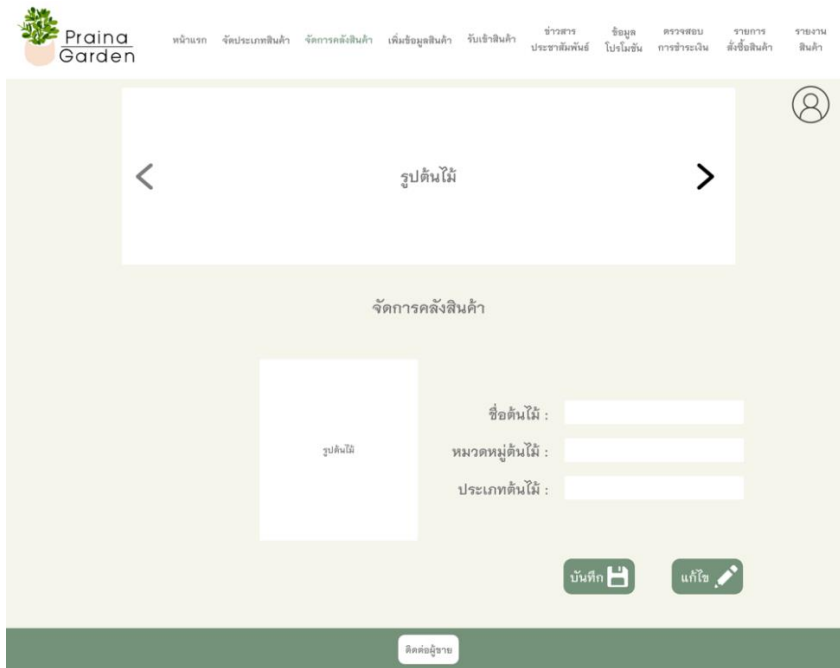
Praina Garden

หน้าแรก จัดประเภทสินค้า จัดการคลังสินค้า เพิ่มข้อมูลสินค้า รับเข้าสินค้า ข่าวสาร ประชาสัมพันธ์ ข้อมูล โปรโมชั่น ตรวจสอบ การชำระเงิน รายการ สั่งซื้อสินค้า รายงาน สินค้า

<

รูปต้นไม้

>

จัดการคลังสินค้า

รูปต้นไม้

ชื่อต้นไม้ :

หมวดหมู่ต้นไม้ :

ประเภทต้นไม้ :

บันทึก

แก้ไข

ติดต่อผู้ขาย